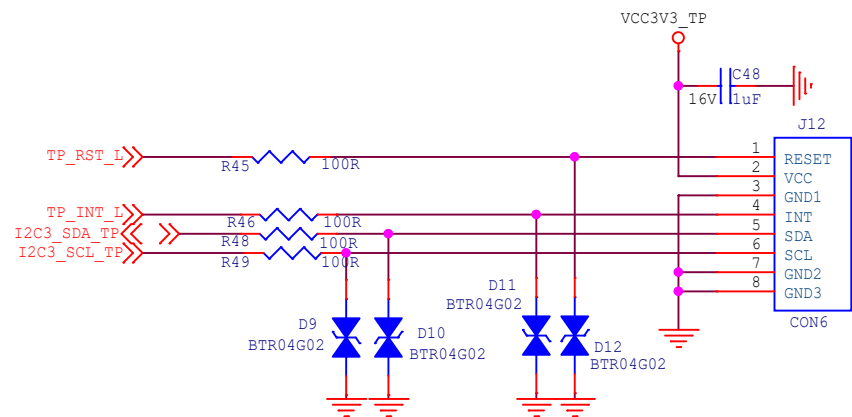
VCC3V3_TP

C48
16V 1uF

J12

TP_RST_L
R45 100R

TP_INT_L
R46 100R
I2C3_SDA_TP
R48 100R
I2C3_SCL_TP
R49 100R

1 RESET
2 VCC
3 GND1
4 INT
5 SDA
6 SCL
7 GND2
8 GND3

CON6

D11
BTR04G02

D9
BTR04G02

D10
BTR04G02

D12
BTR04G02